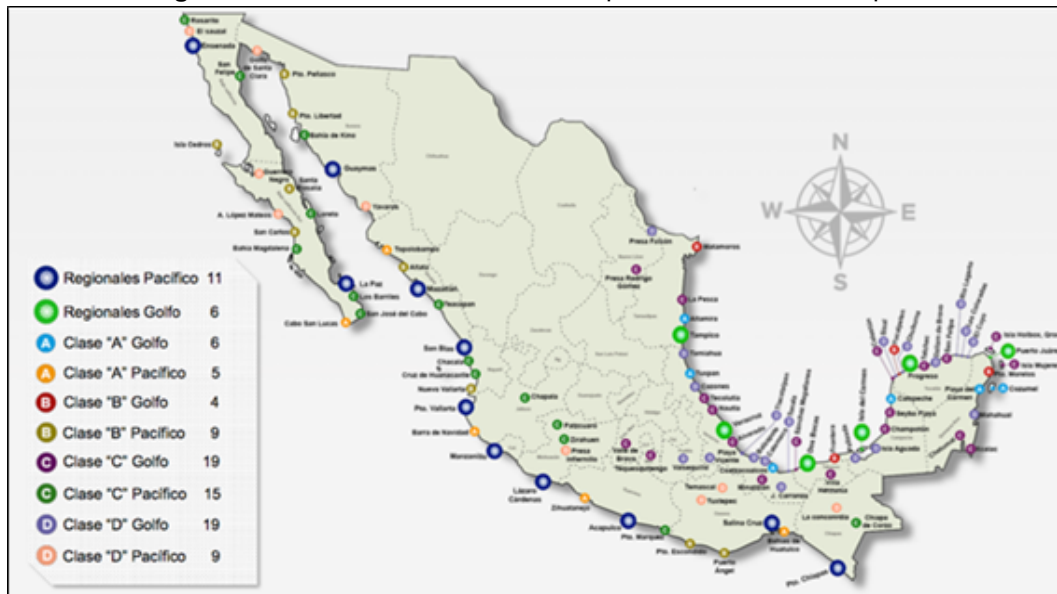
Rosarito
El sauzal
Ensenada
San Felipe
Bahía de Santa Clara
Pto. Peñasco
Pto. Libertad
Bahía de Kino
Isla Cedros
Guerrero Negro
Santa Rosalía
Guaymas
Yavaros
A. López Mateos
Loreto
San Carlos
Bahía Magdalena
Topolobampo
Altata
La Paz
Los Barriles
San José del Cabo
Cabo San Lucas
Mazatlán
Teacapan
San Blas
Chacala
Cruz de Huanacaxtle
Nueva Vallarta
Pto. Vallarta
Barra de Navidad
Manzanillo
Lázaro Cárdenas
Zihuatanejo
Acapulco
Pto. Marquez
Pto. Escondido
Puerto Ángel
Salina Cruz
Bahías de Huatulco
Pto. Chiapas
Chapala
Patzcuaro
Cirahuen
Presa Infiernillo
Presa Falcón
Matamoros
Presa Rodrigo Gómez
La Pesca
Altamira
Tampico
Tuxpan
Tamiahua
Cazones
Tecolutla
Nautla
Veracruz
Tlacotalpan
Alvarado
Coatzacoalcos
Presa Miguel Alemán
Temascal
Tuxtepec
Minatitlán
J. Carranza
Villa Hermosa
La concordia
Chicoasen
Chiapa de Corzo
Frontera
Cd. del Carmen
Isla Aguada
Champotón
Seybla Playa
Campeche
Celestún
Progreso
Puerto Juárez
Isla Mujeres
Cozumel
Playa del Carmen
Pto. Morelos
Isla Holbox
Mahahual
Chetumal
Regionales Pacífico 11
Regionales Golfo 6
Clase "A" Golfo 6
Clase "A" Pacífico 5
Clase "B" Golfo 4
Clase "B" Pacífico 9
Clase "C" Golfo 19
Clase "C" Pacífico 15
Clase "D" Golfo 19
Clase "D" Pacífico 9
N
W
E
S